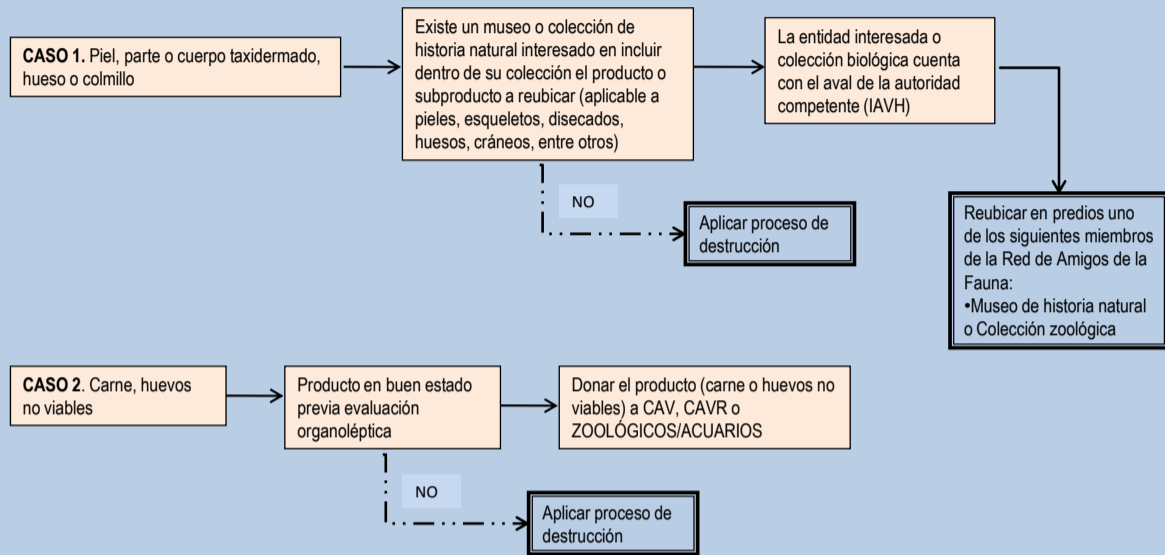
**CASO 1.** Piel, parte o cuerpo taxidermado, hueso o colmillo

Existe un museo o colección de historia natural interesado en incluir dentro de su colección el producto o subproducto a reubicar (aplicable a pieles, esqueletos, disecados, huesos, cráneos, entre otros)

La entidad interesada o colección biológica cuenta con el aval de la autoridad competente (IAVH)

NO

Aplicar proceso de destrucción

Reubicar en predios uno de los siguientes miembros de la Red de Amigos de la Fauna:
•Museo de historia natural o Colección zoológica

**CASO 2**. Carne, huevos no viables

Producto en buen estado previa evaluación organoléptica

Donar el producto (carne o huevos no viables) a CAV, CAVR o ZOOLÓGICOS/ACUARIOS

NO

Aplicar proceso de destrucción